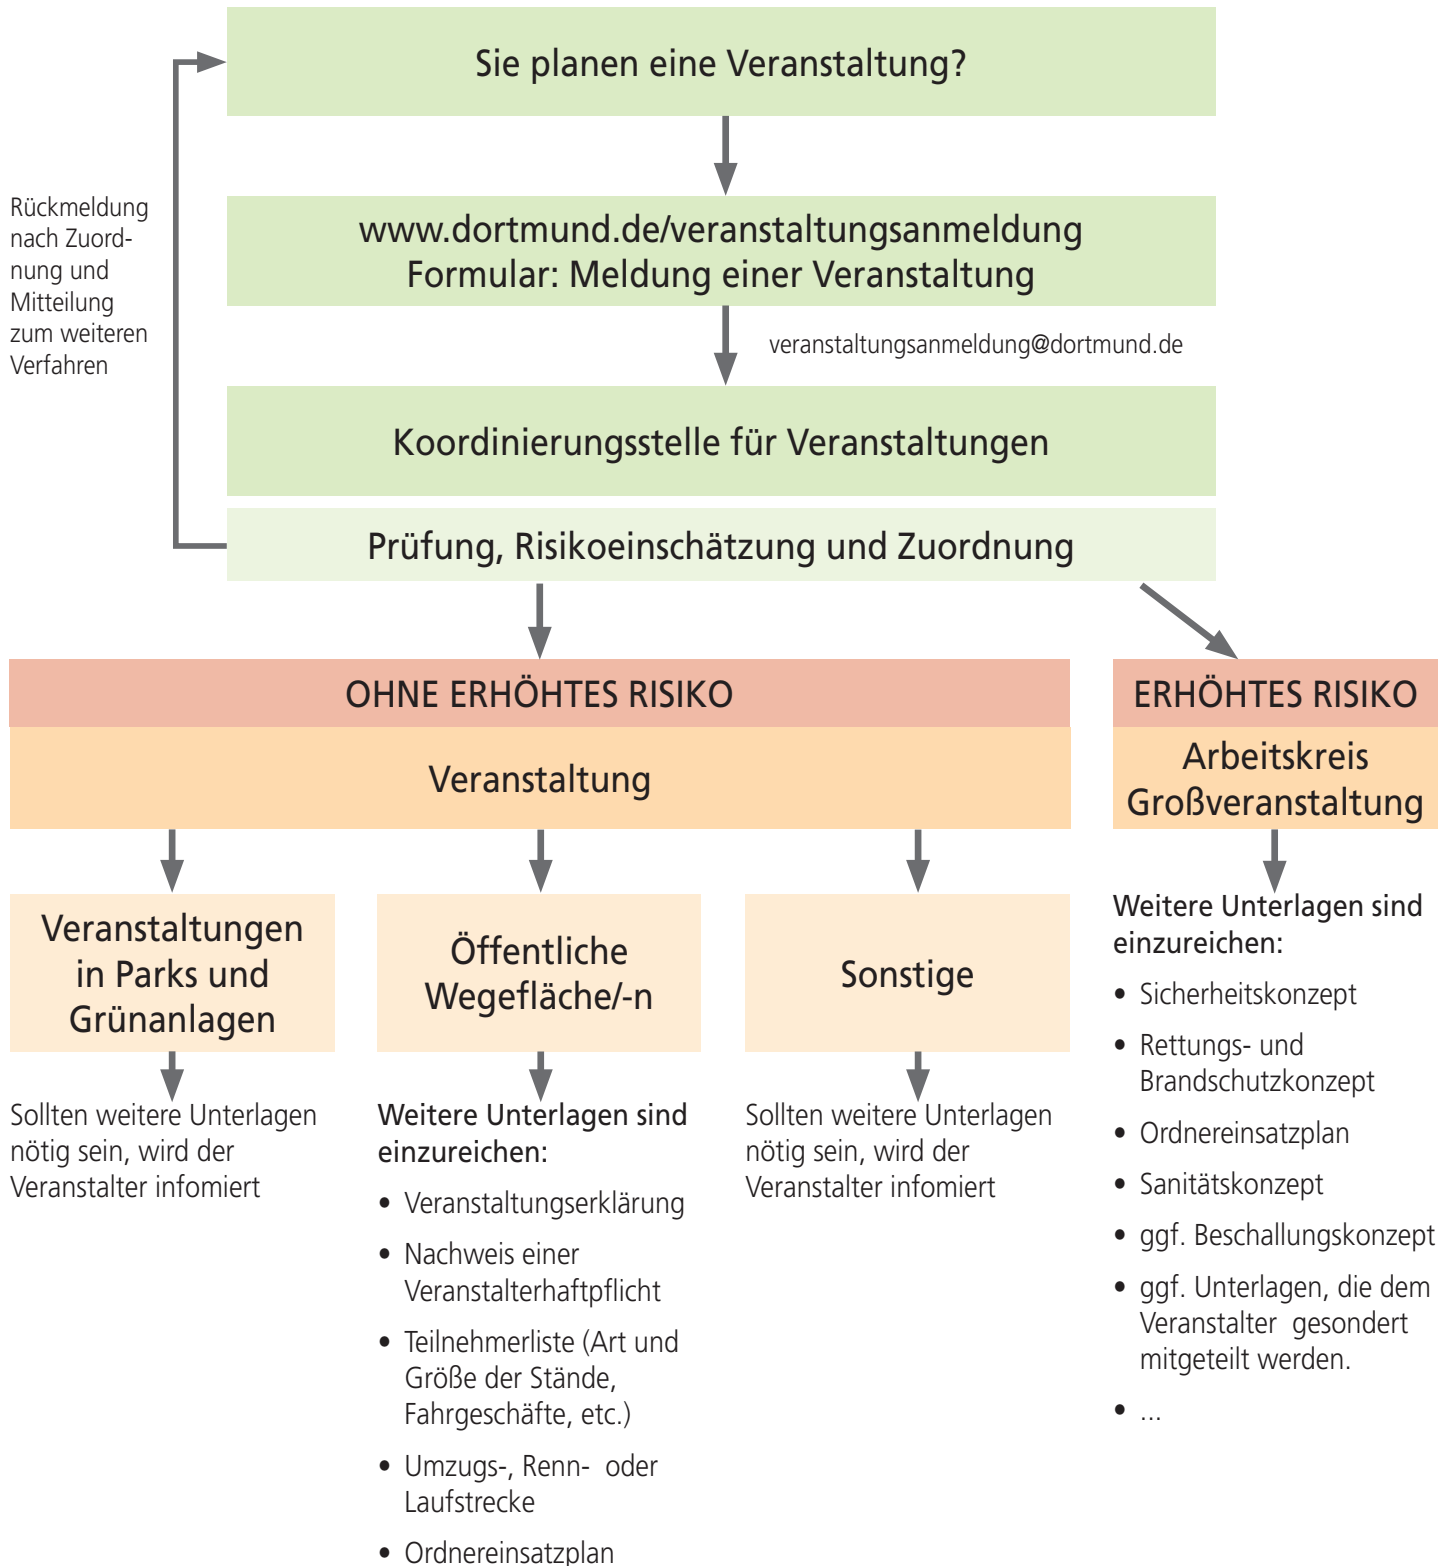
Sie planen eine Veranstaltung?

Rückmeldung nach Zuordnung und Mitteilung zum weiteren Verfahren

www.dortmund.de/veranstaltungsanmeldung
Formular: Meldung einer Veranstaltung

veranstaltungsanmeldung@dortmund.de

Koordinierungsstelle für Veranstaltungen

Prüfung, Risikoeinschätzung und Zuordnung

OHNE ERHÖHTES RISIKO

Veranstaltung

ERHÖHTES RISIKO

Arbeitskreis Großveranstaltung

Veranstaltungen in Parks und Grünanlagen

Öffentliche Wegefläche/-n

Sonstige

Sollten weitere Unterlagen nötig sein, wird der Veranstalter infomiert

Weitere Unterlagen sind einzureichen:
• Veranstaltungserklärung
• Nachweis einer Veranstalterhaftpflicht
• Teilnehmerliste (Art und Größe der Stände, Fahrgeschäfte, etc.)
• Umzugs-, Renn- oder Laufstrecke
• Ordnereinsatzplan

Sollten weitere Unterlagen nötig sein, wird der Veranstalter infomiert

Weitere Unterlagen sind einzureichen:
• Sicherheitskonzept
• Rettungs- und Brandschutzkonzept
• Ordnereinsatzplan
• Sanitätskonzept
• ggf. Beschallungskonzept
• ggf. Unterlagen, die dem Veranstalter gesondert mitgeteilt werden.
• ...